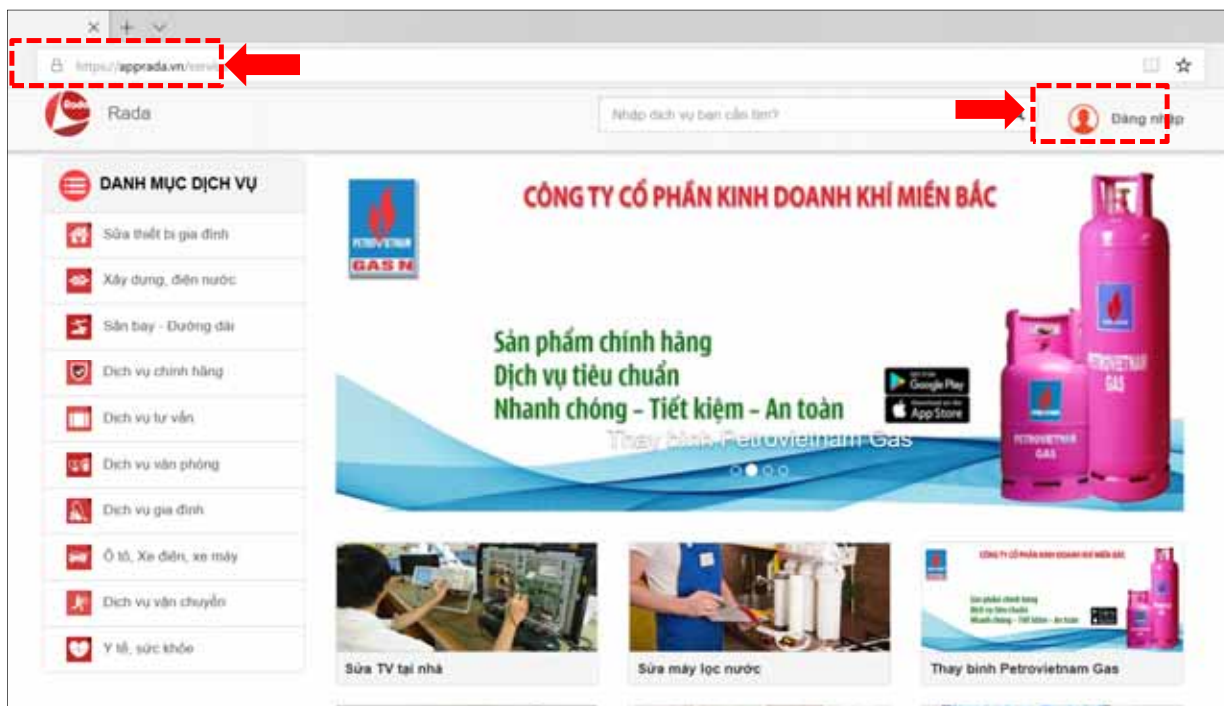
https://apprada.vn/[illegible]

Rada

Nhập dịch vụ bạn cần tìm?

Đăng nhập

DANH MỤC DỊCH VỤ

Sửa thiết bị gia đình

Xây dựng, điện nước

Sân bay - Đường dài

Dịch vụ chính hãng

Dịch vụ tư vấn

Dịch vụ văn phòng

Dịch vụ gia đình

Ô tô, Xe điện, xe máy

Dịch vụ vận chuyển

Y tế, sức khỏe

PETROVIETNAM GAS N

CÔNG TY CỔ PHẦN KINH DOANH KHÍ MIỀN BẮC

Sản phẩm chính hãng
Dịch vụ tiêu chuẩn
Nhanh chóng - Tiết kiệm - An toàn

Google Play
App Store

PETROVIETNAM GAS

Thay bình Petrovietnam Gas

Sửa TV tại nhà

Sửa máy lọc nước

Thay bình Petrovietnam Gas